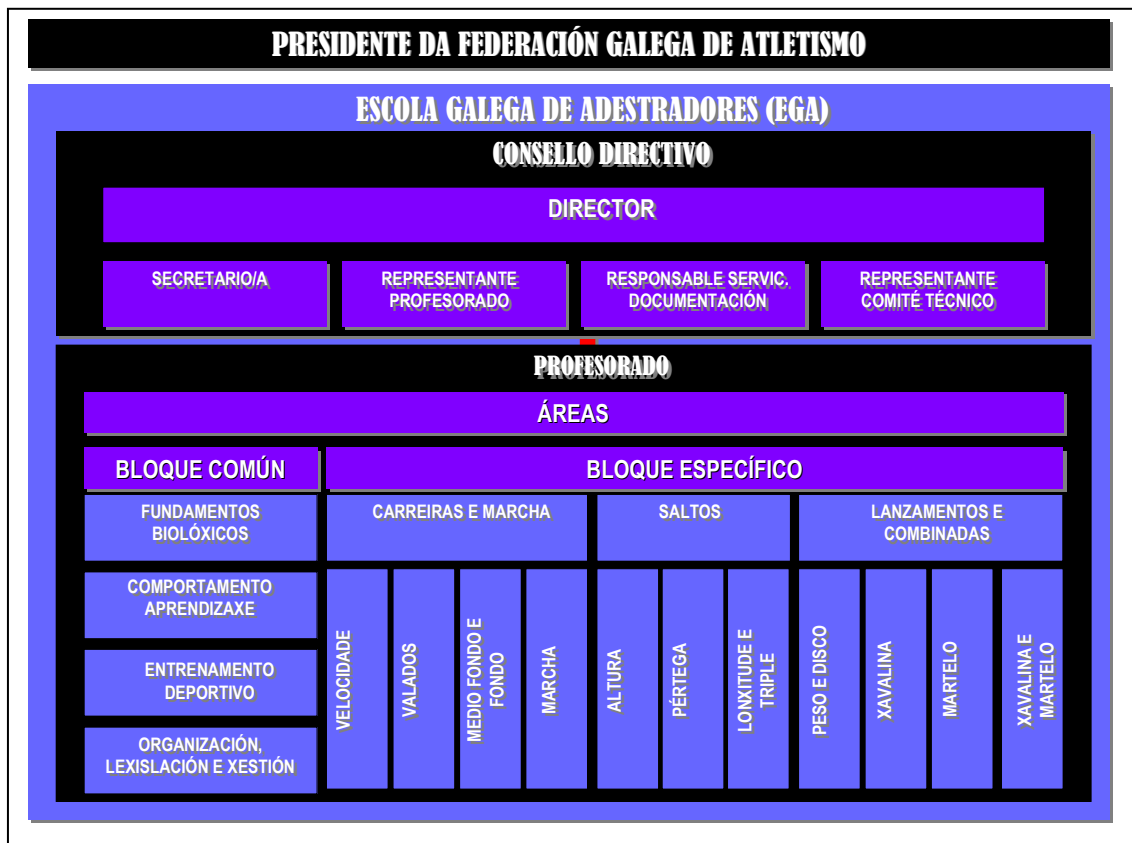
PRESIDENTE DA FEDERACIÓN GALEGA DE ATLETISMO

ESCOLA GALEGA DE ADESTRADORES (EGA)

CONSELLO DIRECTIVO

DIRECTOR

SECRETARIO/A

REPRESENTANTE PROFESORADO

RESPONSABLE SERVIC. DOCUMENTACIÓN

REPRESENTANTE COMITÉ TÉCNICO

PROFESORADO

ÁREAS

BLOQUE COMÚN

BLOQUE ESPECÍFICO

FUNDAMENTOS BIOLÓXICOS

COMPORTAMENTO APRENDIZAXE

ENTRENAMENTO DEPORTIVO

ORGANIZACIÓN, LEXISLACIÓN E XESTIÓN

CARREIRAS E MARCHA

SALTOS

LANZAMENTOS E COMBINADAS

VELOCIDADE

VALADOS

MEDIO FONDO E FONDO

MARCHA

ALTURA

PÉRTEGA

LONXITUDE E TRIPLE

PESO E DISCO

XAVALINA

MARTELO

XAVALINA E MARTELO